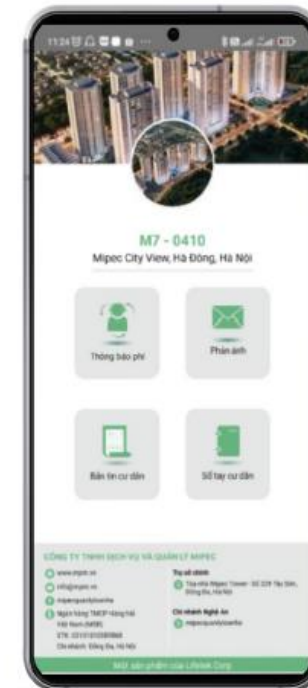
11:24

M7 - 0410
Mipec City View, Hà Đông, Hà Nội

Thông báo phí

Phản ánh

Bản tin cư dân

Sổ tay cư dân

CÔNG TY TNHH DỊCH VỤ VÀ QUẢN LÝ MIPEC

www.mipec.vn
info@mipec.vn
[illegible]
Ngân hàng TMCP Hàng Hải Việt Nam (MSB)
STK: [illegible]
Chi nhánh: Đống Đa, Hà Nội

Trụ sở chính
Tòa nhà Mipec Tower - Số 229 Tây Sơn, Đống Đa, Hà Nội

Chi nhánh Nghệ An
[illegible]

Một sản phẩm của Lifetek Corp